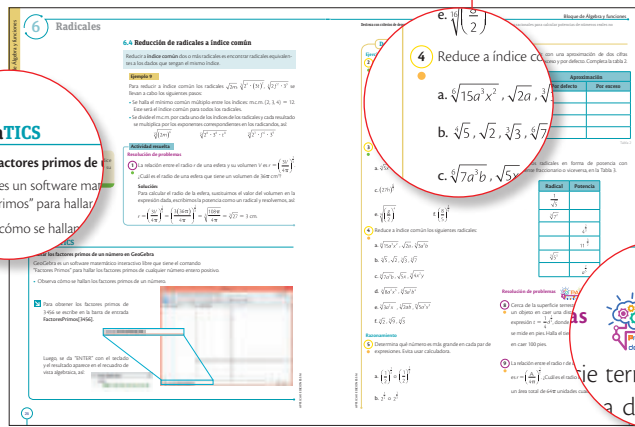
6 Radicales

6.4 Reducción de radicales a índice común

Reducir a índice común dos o más radicales es encontrar radicales equivalentes a los dados que tengan el mismo índice.

Ejemplo 9

ATICS

factores primos de

es un software ma

rimos" para hallar

cómo se hallan

Actividad resuelta

Resolución de problemas

1 La relación entre el radio $r$ de una esfera y su volumen $V$ es $r = \sqrt[3]{\frac{3V}{4\pi}}$.

¿Cuál es el radio de una esfera que tiene un volumen de $36\pi$ cm³?

Solución

$r = \sqrt[3]{\frac{3V}{4\pi}} = \sqrt[3]{\frac{3(36\pi)}{4\pi}} = \sqrt[3]{\frac{108\pi}{4\pi}} = \sqrt[3]{27} = 3$ cm.

los factores primos de un número en GeoGebra

GeoGebra es un software matemático interactivo libre que tiene el comando "Factores Primos" para hallar los factores primos de cualquier número entero positivo.

• Observa cómo se hallan los factores primos de un número.

Para obtener los factores primos de 3456 se escribe en la barra de entrada FactoresPrimos[3456].

Luego, se da "ENTER" con el teclado y el resultado aparece en el recuadro de vista algebraica, así:

e. $\sqrt[4]{\left(\frac{1}{2}\right)^3}$

4 Reduce a índice co

a. $\sqrt[6]{15a^3x^2}$ , $\sqrt{2a}$ , $\sqrt[3]{}$

b. $\sqrt[4]{5}$ , $\sqrt{2}$ , $\sqrt[3]{3}$ , $\sqrt[6]{}$

c. $\sqrt[5]{7a^3b}$ , $\sqrt{5x}$

Reduce a índice común los siguientes radicales:

Razonamiento

5 Determina qué número es más grande en cada par de expresiones. Evita usar calculadora.

Resolución de problemas

Aproximación

| Por defecto | Por exceso |
|---|---|

| Radical | Potencia |
|---|---|

as

ie ter

a d